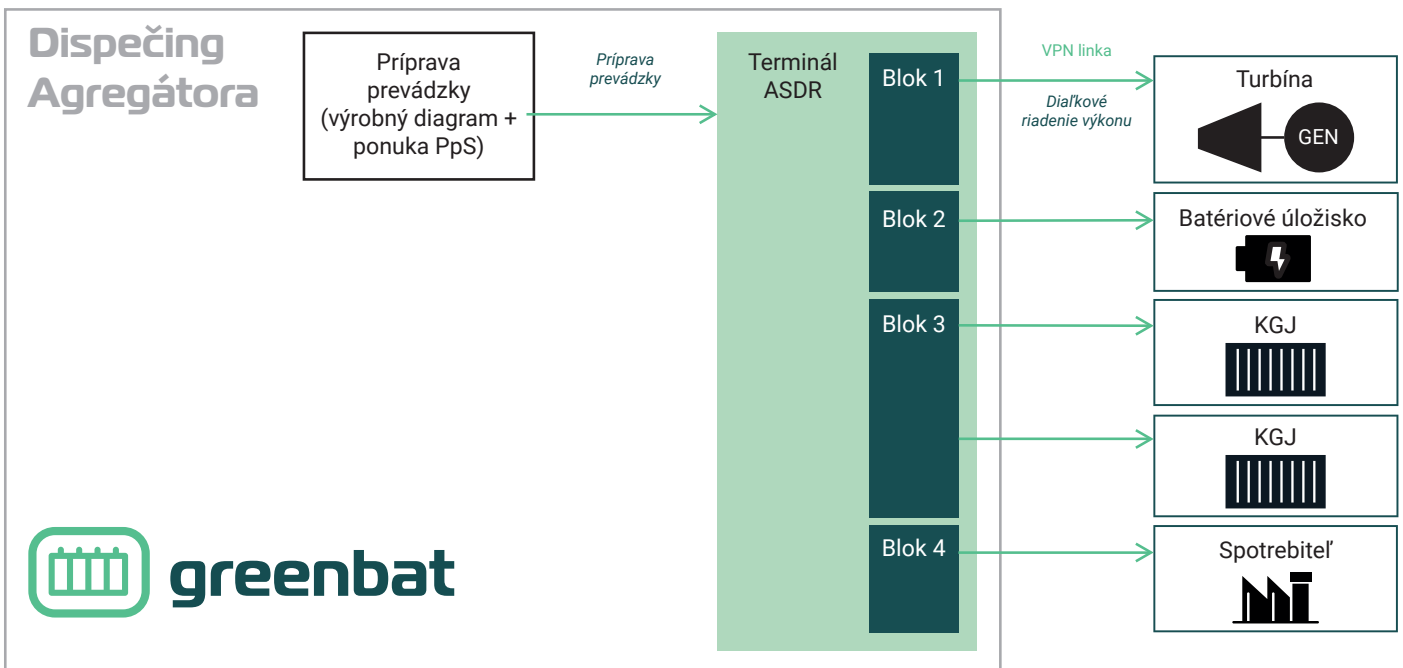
Dispečing Agregátora

Príprava prevádzky (výrobný diagram + ponuka PpS)

Príprava prevádzky

Terminál ASDR

Blok 1

Blok 2

Blok 3

Blok 4

VPN linka

Diaľkové riadenie výkonu

Turbína

GEN

Batériové úložisko

KGJ

KGJ

Spotrebiteľ

greenbat